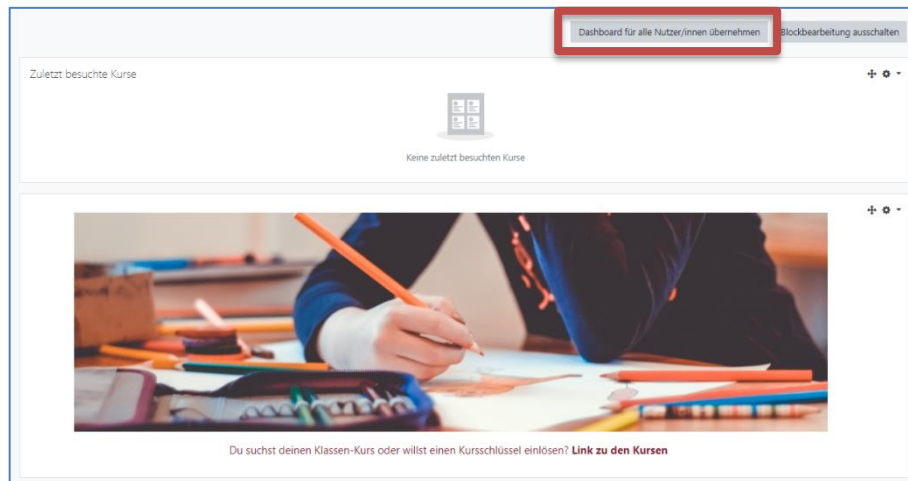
Dashboard für alle Nutzer/innen übernehmen

Blockbearbeitung ausschalten

Zuletzt besuchte Kurse

Keine zuletzt besuchten Kurse

Du suchst deinen Klassen-Kurs oder willst einen Kursschlüssel einlösen? **Link zu den Kursen**